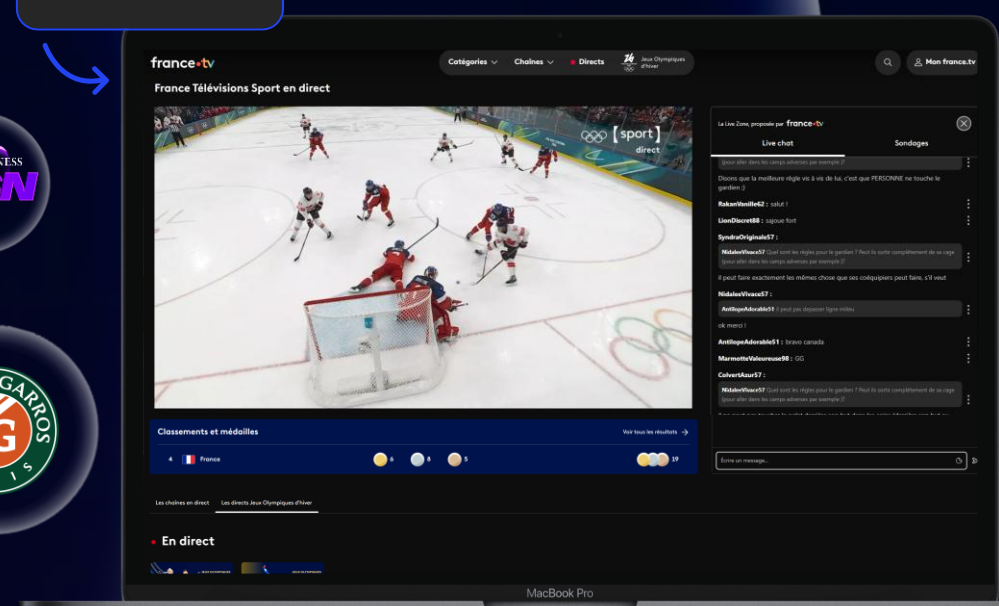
NESS

GARROS
G
IS

france•tv
Catégories
Chaînes
Directs
Jeux Olympiques d'hiver
Mon france.tv

France Télévisions Sport en direct

sport
direct

La Live Zone, proposée par france•tv
Live chat
Sondages

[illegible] pour aller dans les camps adverses par exemple ?
Disons que la meilleure règle vis à vis de lui, c'est que PERSONNE ne touche le gardien :)
RakanVanille62 : salut !
LionDiscret88 : sajoue fort
SyndraOriginale57 :
NidalesVivace57 Quel sont les règles pour le gardien ? Peut-il sortir complètement de sa cage pour aller dans les camps adverses par exemple ?
Il peut faire exactement les mêmes chose que ses coéquipiers peut faire, s'il veut
NidalesVivace57 :
AntilopeAdorable51 Il peut pas depasser ligne milieu
ok merci !
AntilopeAdorable51 : bravo canada
MarmotteValeureuse98 : GG
ColvertAzur57 :
NidalesVivace57 Quel sont les règles pour le gardien ? Peut-il sortir complètement de sa cage pour aller dans les camps adverses par exemple ?
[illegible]
Écrire un message...

Classements et médailles
Voir tous les résultats
4 France 6 8 5 19

Les chaînes en direct
Les directs Jeux Olympiques d'hiver

En direct

MacBook Pro